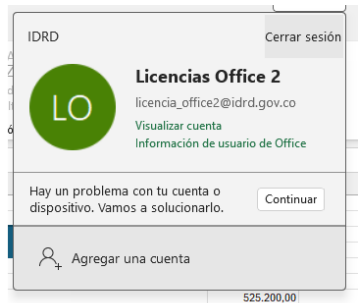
IDRD

Cerrar sesión

LO

Licencias Office 2

licencia_office2@idrd.gov.co

Visualizar cuenta

Información de usuario de Office

Hay un problema con tu cuenta o dispositivo. Vamos a solucionarlo.

Continuar

Agregar una cuenta

525.200,00